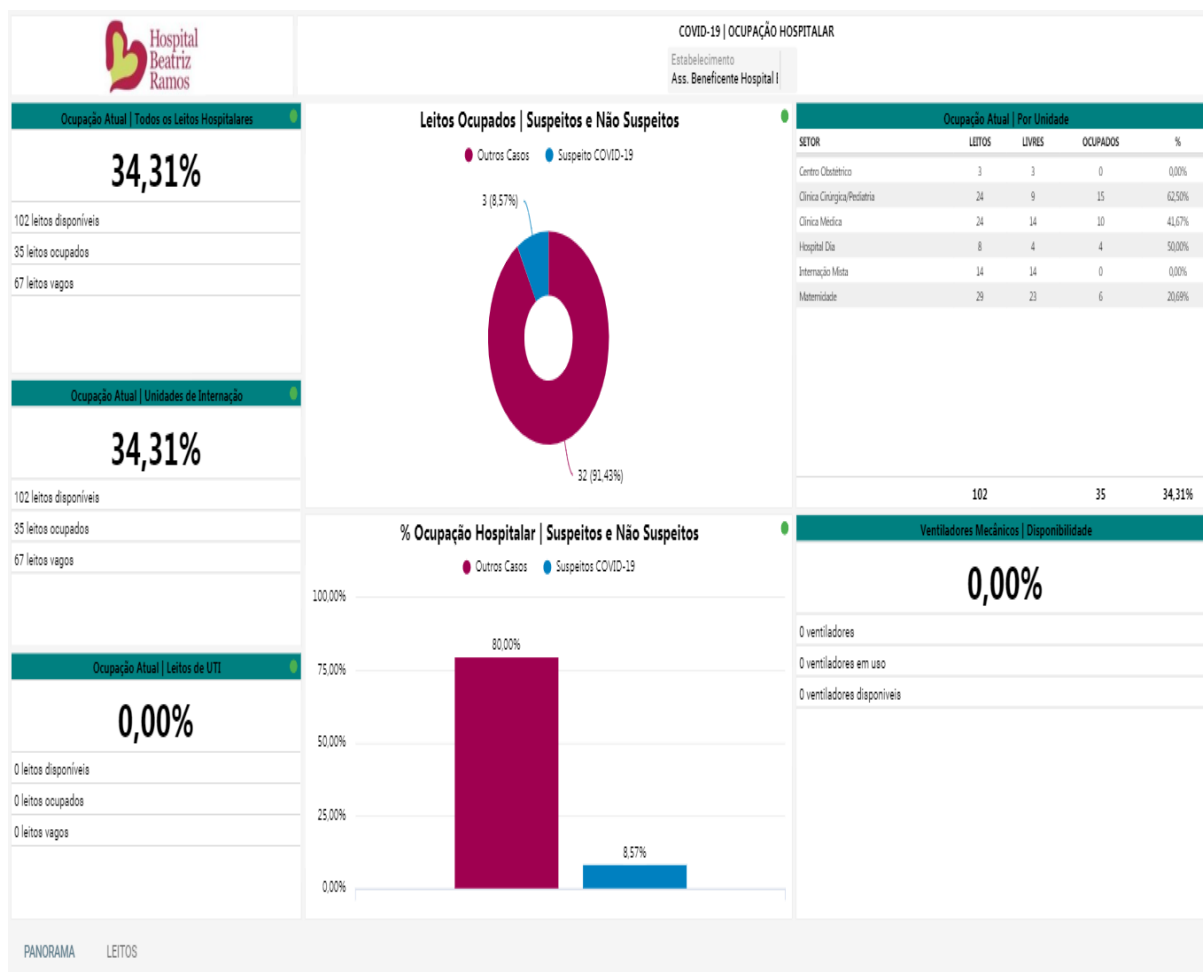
Hospital Beatriz Ramos

COVID-19 | OCUPAÇÃO HOSPITALAR

Estabelecimento
Ass. Beneficente Hospital I

Ocupação Atual | Todos os Leitos Hospitalares

34,31%

102 leitos disponíveis

35 leitos ocupados

67 leitos vagos

Ocupação Atual | Unidades de Internação

34,31%

102 leitos disponíveis

35 leitos ocupados

67 leitos vagos

Ocupação Atual | Leitos de UTI

0,00%

0 leitos disponíveis

0 leitos ocupados

0 leitos vagos

Leitos Ocupados | Suspeitos e Não Suspeitos

Outros Casos  Suspeito COVID-19

3 (8,57%)

32 (91,43%)

% Ocupação Hospitalar | Suspeitos e Não Suspeitos

Outros Casos  Suspeitos COVID-19

100,00%
75,00%
50,00%
25,00%
0,00%

80,00%

8,57%

Ocupação Atual | Por Unidade

| SETOR | LEITOS | LIVRES | OCUPADOS | % |
|---|---|---|---|---|
| Centro Obstétrico | 3 | 3 | 0 | 0,00% |
| Clínica Cirúrgica/Pediatria | 24 | 9 | 15 | 62,50% |
| Clínica Médica | 24 | 14 | 10 | 41,67% |
| Hospital Dia | 8 | 4 | 4 | 50,00% |
| Internação Mista | 14 | 14 | 0 | 0,00% |
| Maternidade | 29 | 23 | 6 | 20,69% |
| | 102 | | 35 | 34,31% |

Ventiladores Mecânicos | Disponibilidade

0,00%

0 ventiladores

0 ventiladores em uso

0 ventiladores disponíveis

PANORAMA  LEITOS